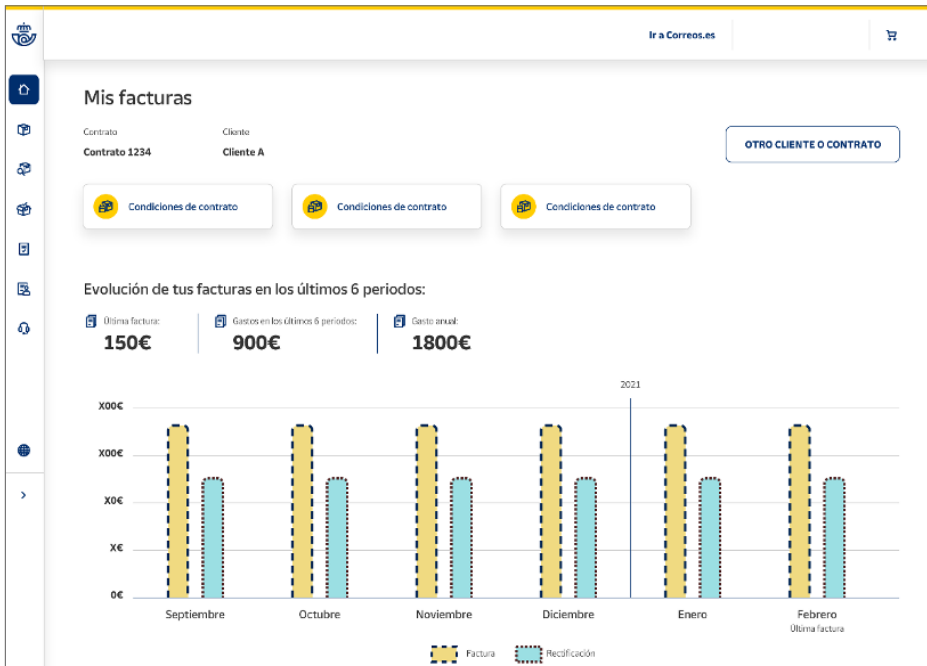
Ir a Correos.es

Mis facturas

Contrato
Contrato 1234

Cliente
Cliente A

OTRO CLIENTE O CONTRATO

Condiciones de contrato

Condiciones de contrato

Condiciones de contrato

Evolución de tus facturas en los últimos 6 periodos:

Última factura:
150€

Gastos en los últimos 6 periodos:
900€

Gasto anual:
1800€

2021

X00€
X00€
X0€
X€
0€

Septiembre
Octubre
Noviembre
Diciembre
Enero
Febrero
Última factura

Factura
Rectificación